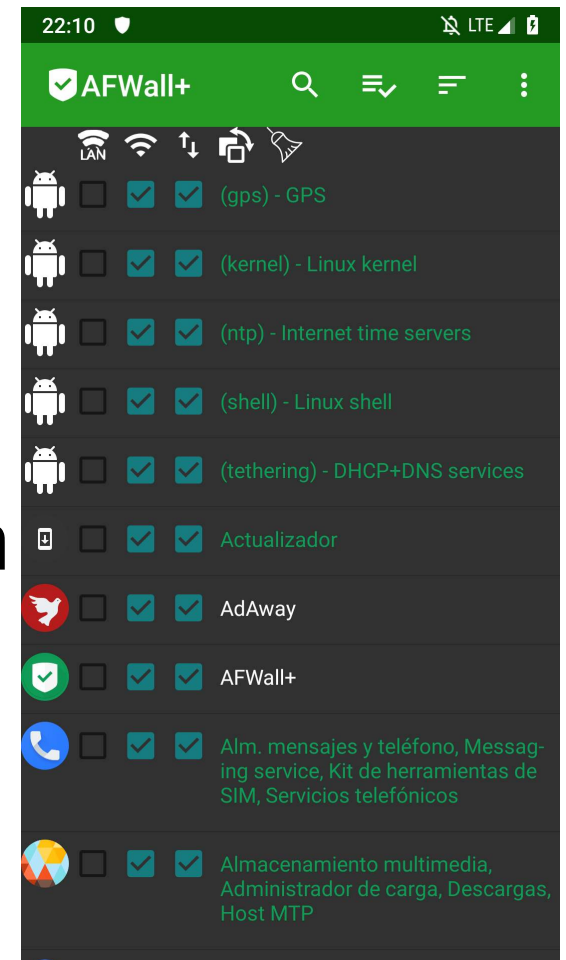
22:10

LTE

AFWall+

LAN

(gps) - GPS

(kernel) - Linux kernel

(ntp) - Internet time servers

(shell) - Linux shell

(tethering) - DHCP+DNS services

Actualizador

AdAway

AFWall+

Alm. mensajes y teléfono, Messaging service, Kit de herramientas de SIM, Servicios telefónicos

Almacenamiento multimedia, Administrador de carga, Descargas, Host MTP